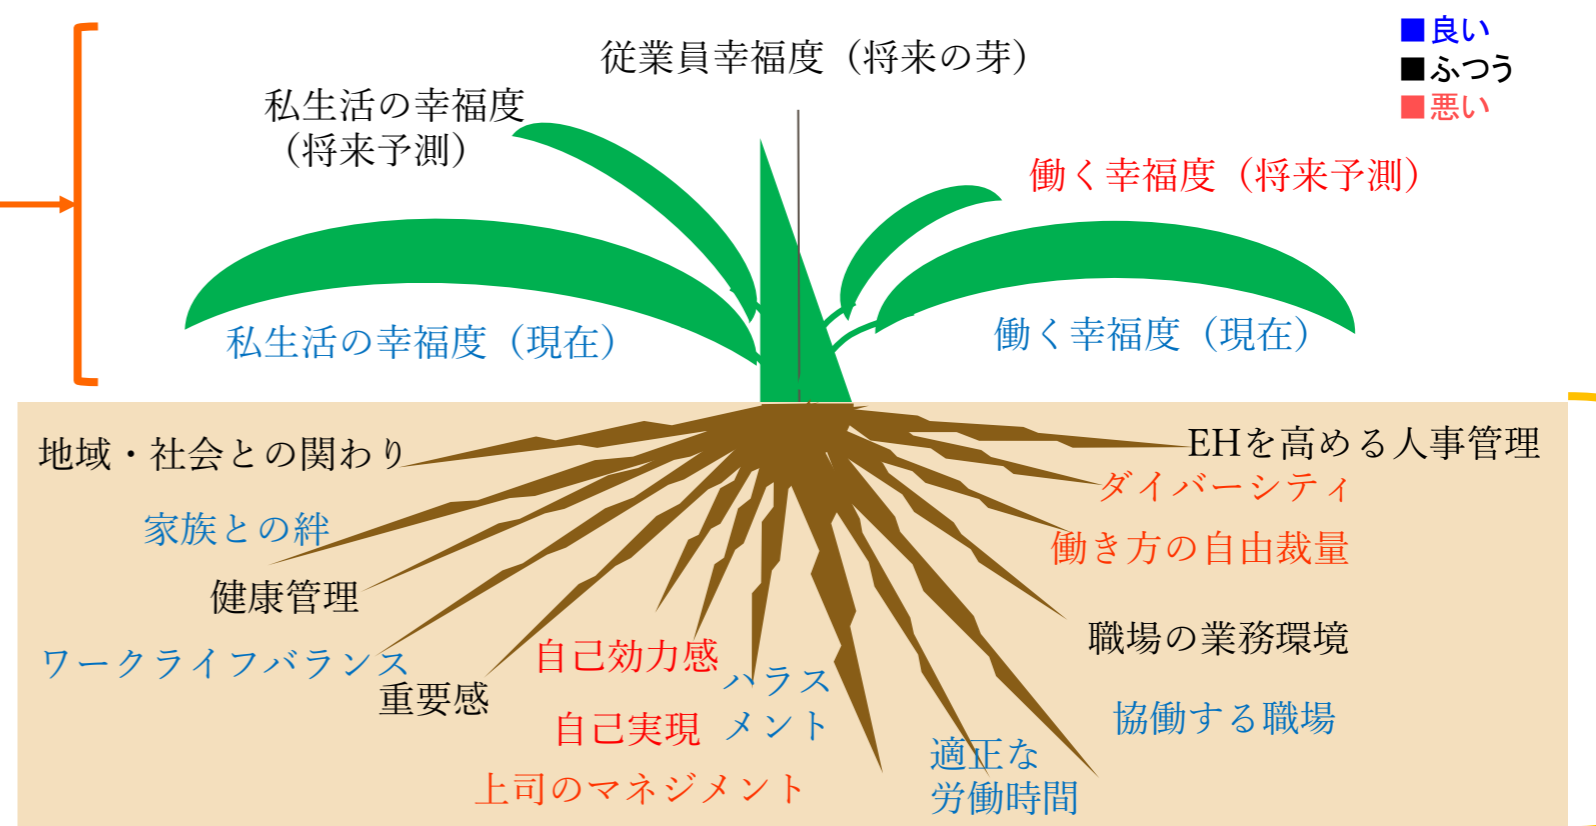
■良い
■ふつう
■悪い

従業員幸福度（将来の芽）

私生活の幸福度
（将来予測）

働く幸福度（将来予測）

私生活の幸福度（現在）

働く幸福度（現在）

地域・社会との関わり

EHを高める人事管理

ダイバーシティ

家族との絆

働き方の自由裁量

健康管理

職場の業務環境

ワークライフバランス

自己効力感

ハラスメント

協働する職場

重要感

自己実現

適正な労働時間

上司のマネジメント